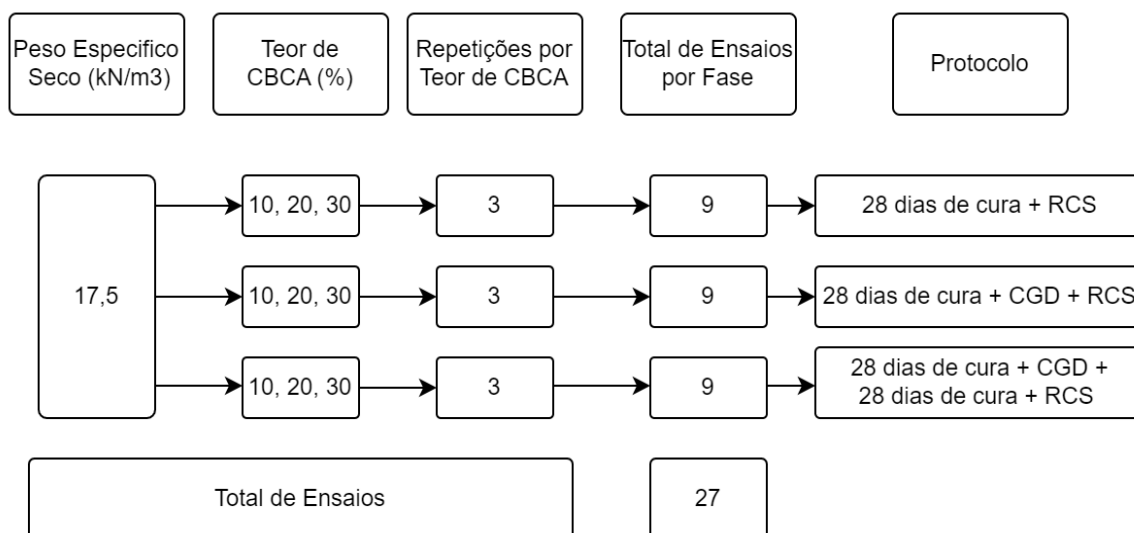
Peso Especifico Seco (kN/m3)

Teor de CBCA (%)

Repetições por Teor de CBCA

Total de Ensaios por Fase

Protocolo

17,5

10, 20, 30

3

9

28 dias de cura + RCS

10, 20, 30

3

9

28 dias de cura + CGD + RCS

10, 20, 30

3

9

28 dias de cura + CGD + 28 dias de cura + RCS

Total de Ensaios

27